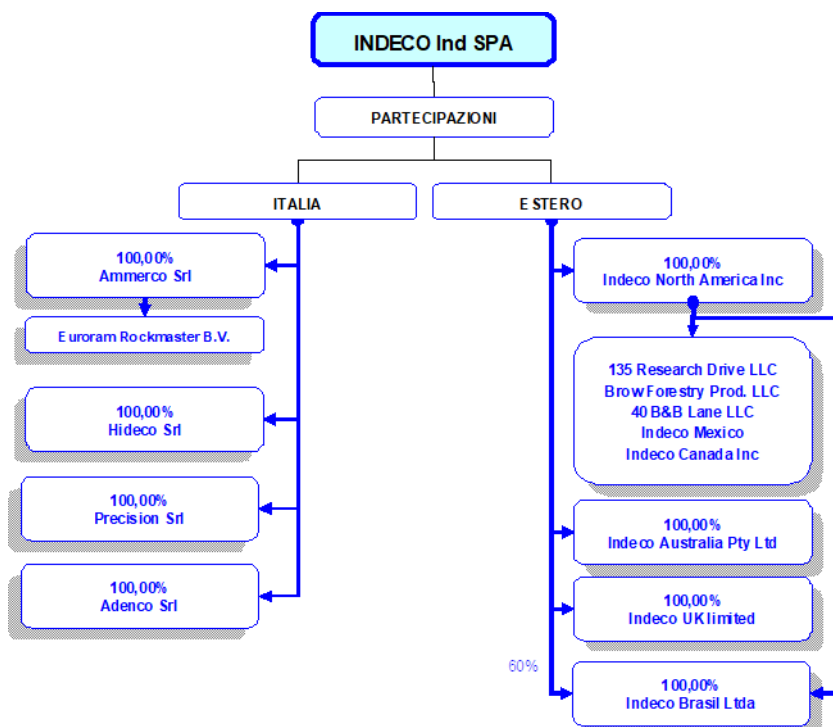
INDECO Ind SPA

PARTECIPAZIONI

ITALIA

E STERO

100,00%
Ammerco Srl

Euroram Rockmaster B.V.

100,00%
Hideco Srl

100,00%
Precision Srl

100,00%
Adenco Srl

100,00%
Indeco North America Inc

135 Research Drive LLC
Brow Forestry Prod. LLC
40 B&B Lane LLC
Indeco Mexico
Indeco Canada Inc

100,00%
Indeco Australia Pty Ltd

100,00%
Indeco UK limited

60%

100,00%
Indeco Brasil Ltda